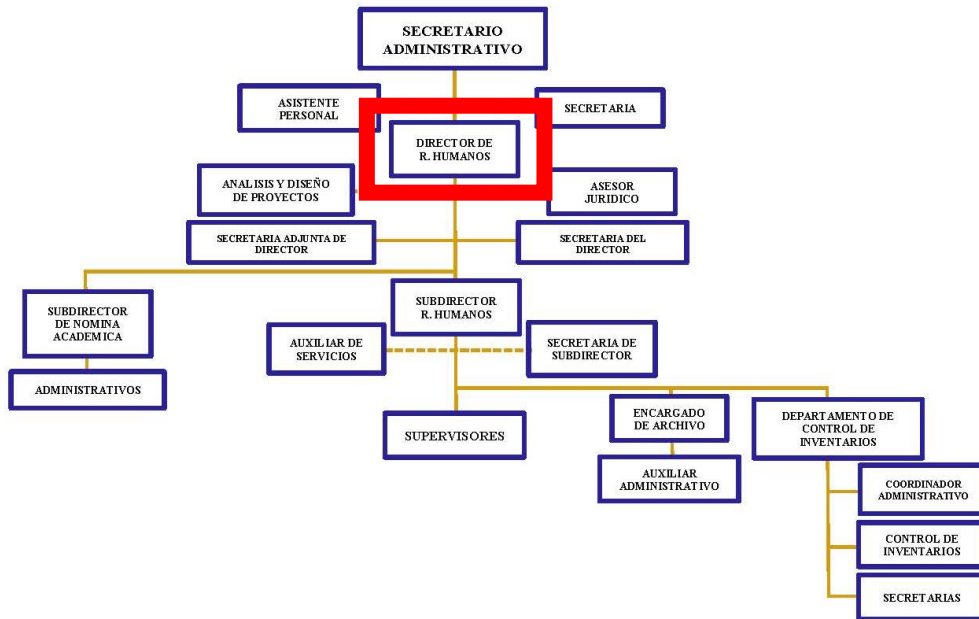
SECRETARIO ADMINISTRATIVO

ASISTENTE PERSONAL

SECRETARIA

DIRECTOR DE R. HUMANOS

ANALISIS Y DISEÑO DE PROYECTOS

ASESOR JURIDICO

SECRETARIA ADJUNTA DE DIRECTOR

SECRETARIA DEL DIRECTOR

SUBDIRECTOR DE NOMINA ACADEMICA

ADMINISTRATIVOS

SUBDIRECTOR R. HUMANOS

AUXILIAR DE SERVICIOS

SECRETARIA DE SUBDIRECTOR

SUPERVISORES

ENCARGADO DE ARCHIVO

AUXILIAR ADMINISTRATIVO

DEPARTAMENTO DE CONTROL DE INVENTARIOS

COORDINADOR ADMINISTRATIVO

CONTROL DE INVENTARIOS

SECRETARIAS